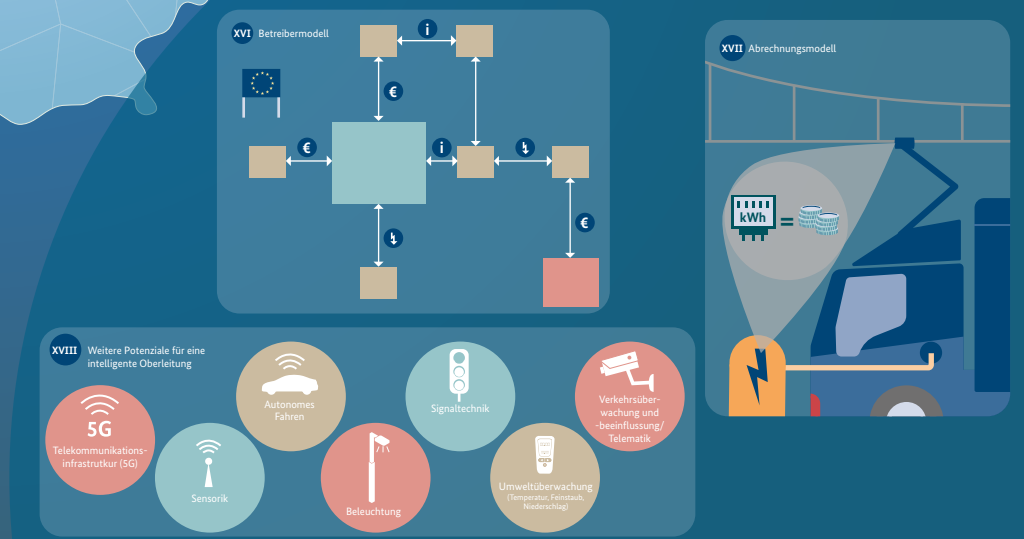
XVI Betreiberm­odell

i

€

€

i

€

XVII Abrechnungsmodell

kWh =

XVIII Weitere Potenziale für eine intelligente Oberleitung

5G
Telekommunikationsinfrastrutkur (5G)

Sensorik

Autonomes Fahren

Beleuchtung

Signaltechnik

Umweltüberwachung
(Temperatur, Feinstaub, Niederschlag)

Verkehrsüberwachung und -beeinflussung/ Telematik